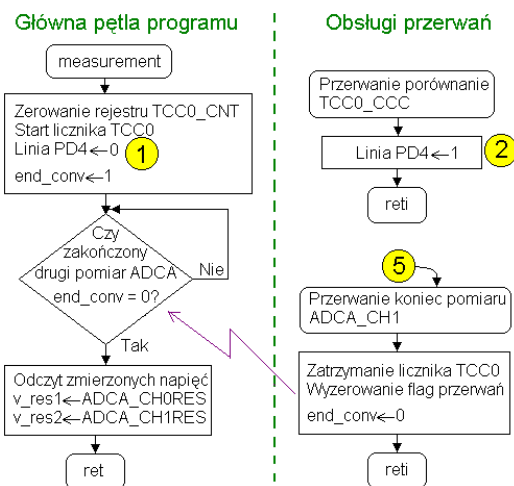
Główna pętla programu

measurement

Zerowanie rejestru TCC0_CNT
Start licznika TCC0
Linia PD4 $\leftarrow$ 0
end_conv $\leftarrow$ 1

1

Czy zakończony drugi pomiar ADCA
end_conv = 0?

Nie

Tak

Odczyt zmierzonych napięć
v_res1 $\leftarrow$ ADCA_CH0RES
v_res2 $\leftarrow$ ADCA_CH1RES

ret

Obsługi przerwań

Przerwanie porównanie TCC0_CCC

Linia PD4 $\leftarrow$ 1

2

reti

5

Przerwanie koniec pomiaru ADCA_CH1

Zatrzymanie licznika TCC0
Wyzerowanie flag przerwań
end_conv $\leftarrow$ 0

reti